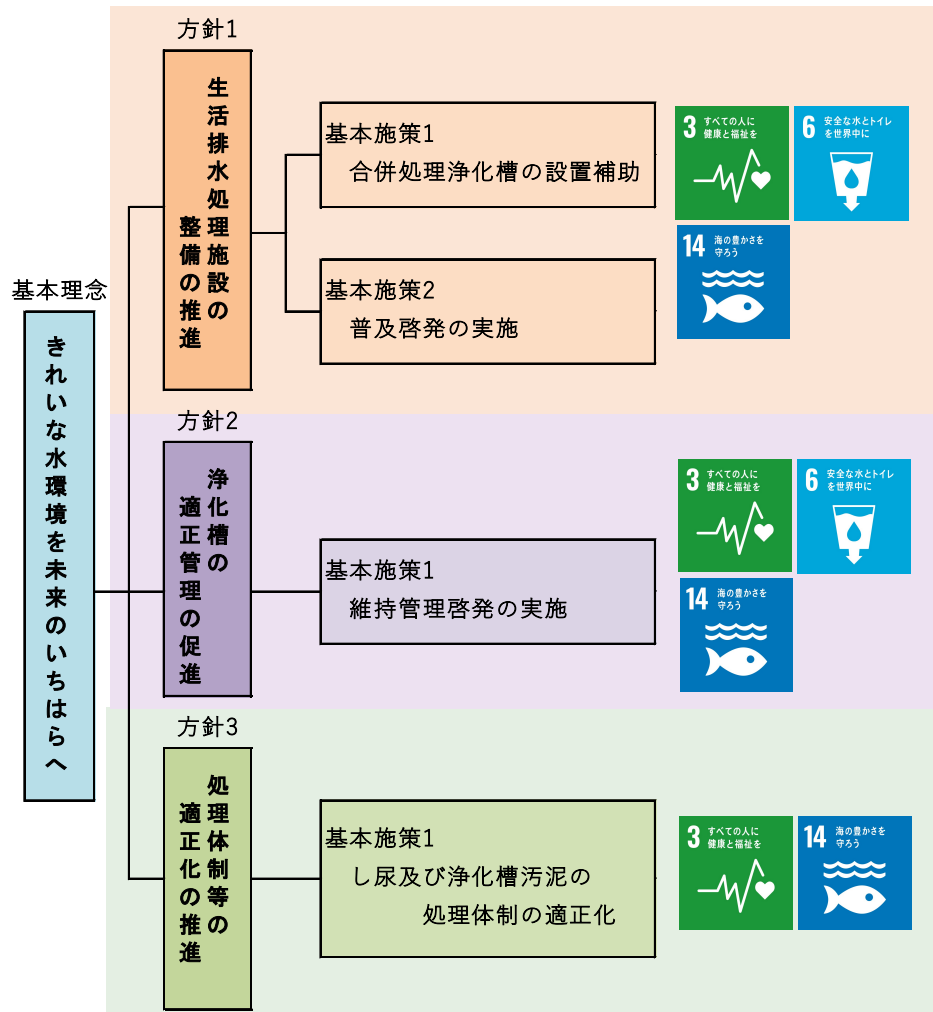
基本理念

きれいな水環境を未来のいちはらへ

方針1

生活排水処理施設の整備の推進

基本施策1
合併処理浄化槽の設置補助

3 すべての人に健康と福祉を
6 安全な水とトイレを世界中に
14 海の豊かさを守ろう

基本施策2
普及啓発の実施

方針2

浄化槽の適正管理の促進

基本施策1
維持管理啓発の実施

3 すべての人に健康と福祉を
6 安全な水とトイレを世界中に
14 海の豊かさを守ろう

方針3

処理体制等の適正化の推進

基本施策1
し尿及び浄化槽汚泥の処理体制の適正化

3 すべての人に健康と福祉を
14 海の豊かさを守ろう